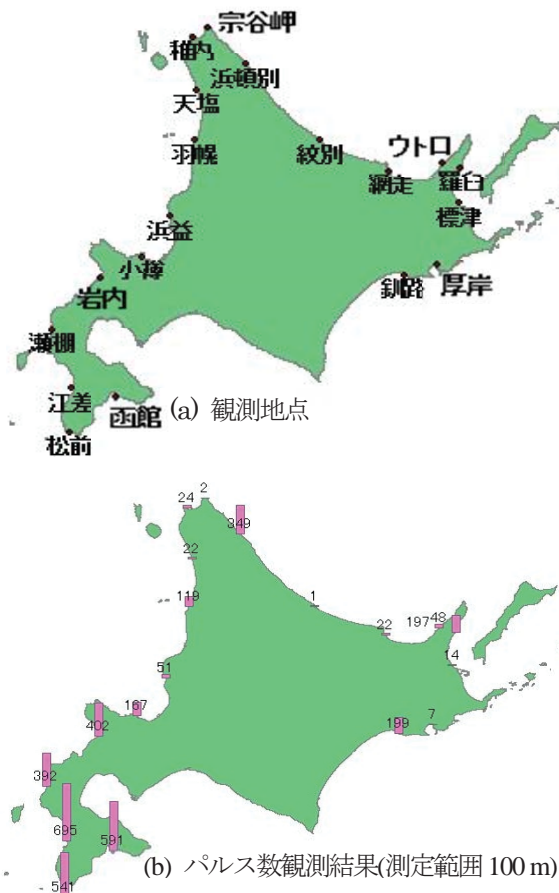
宗谷岬
稚内
浜頓別
天塩
羽幌
紋別
ウトロ
羅臼
網走
標津
浜益
小樽
岩内
釧路
厚岸
瀬棚
江差
函館
松前
(a) 観測地点

24
2
349
22
119
1
22
197
48
14
51
167
402
199
7
392
695
591
541
(b) パルス数観測結果(測定範囲 100 m)